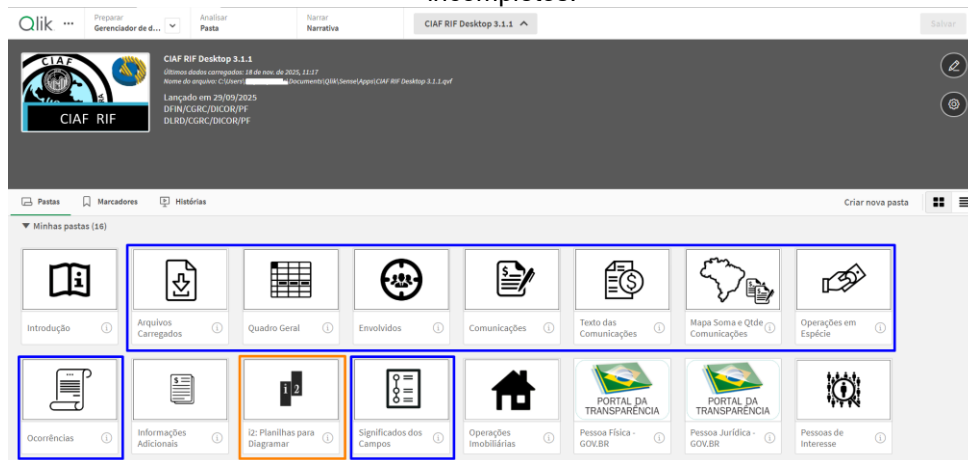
incompletos.

Qlik ···

Preparar
Gerenciador de d...

Analisar
Pasta

Narrar
Narrativa

CIAF RIF Desktop 3.1.1

Salvar

CIAF
CIAF RIF

CIAF RIF Desktop 3.1.1
Últimos dados carregados: 18 de nov. de 2025, 11:17
Nome do arquivo: C:\Users\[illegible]\Documents\Qlik\Sense\Apps\CIAF RIF Desktop 3.1.1.qvf

Lançado em 29/09/2025
DFIN/CGRC/DICOR/PF
DLRD/CGRC/DICOR/PF

Pastas
Marcadores
Histórias

Criar nova pasta

Minhas pastas (16)

Introdução
Arquivos Carregados
Quadro Geral
Envolvidos
Comunicações
Texto das Comunicações
Mapa Soma e Qtde Comunicações
Operações em Espécie

Ocorrências
Informações Adicionais
i2
I2: Planilhas para Diagramar
Significados dos Campos
Operações Imobiliárias
PORTAL DA TRANSPARÊNCIA
Pessoa Física - GOV.BR
PORTAL DA TRANSPARÊNCIA
Pessoa Jurídica - GOV.BR
Pessoas de Interesse